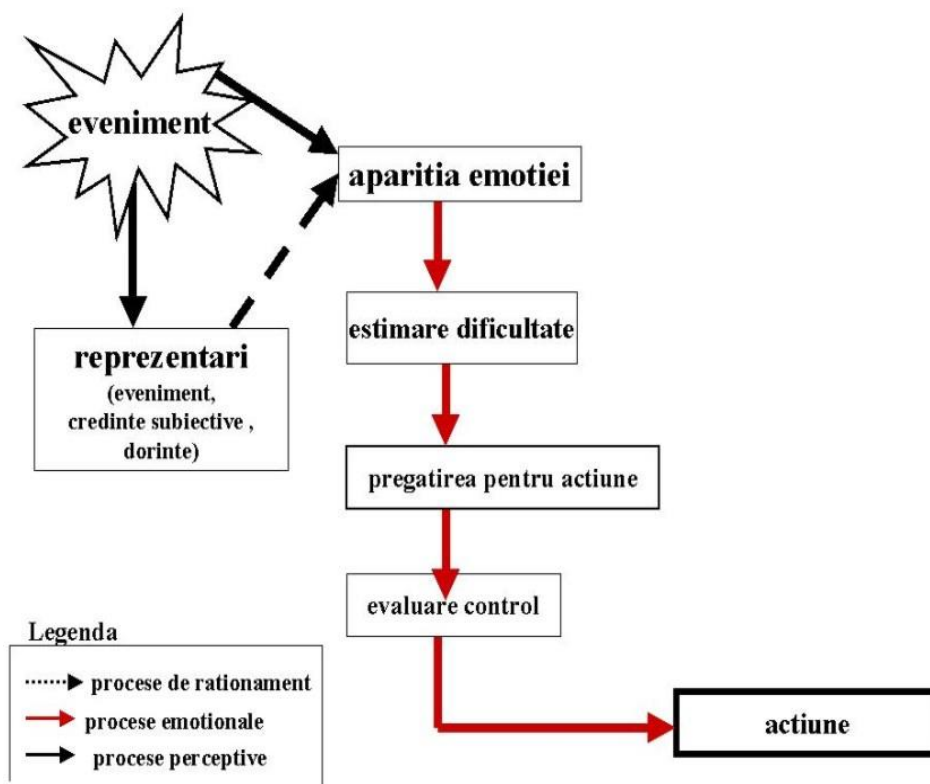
eveniment

aparitia emotiei

reprezentari
(eveniment, credinte subiective , dorinte)

estimare dificultate

pregatirea pentru actiune

evaluare control

actiune

Legenda
procese de rationament
procese emotionale
procese perceptive